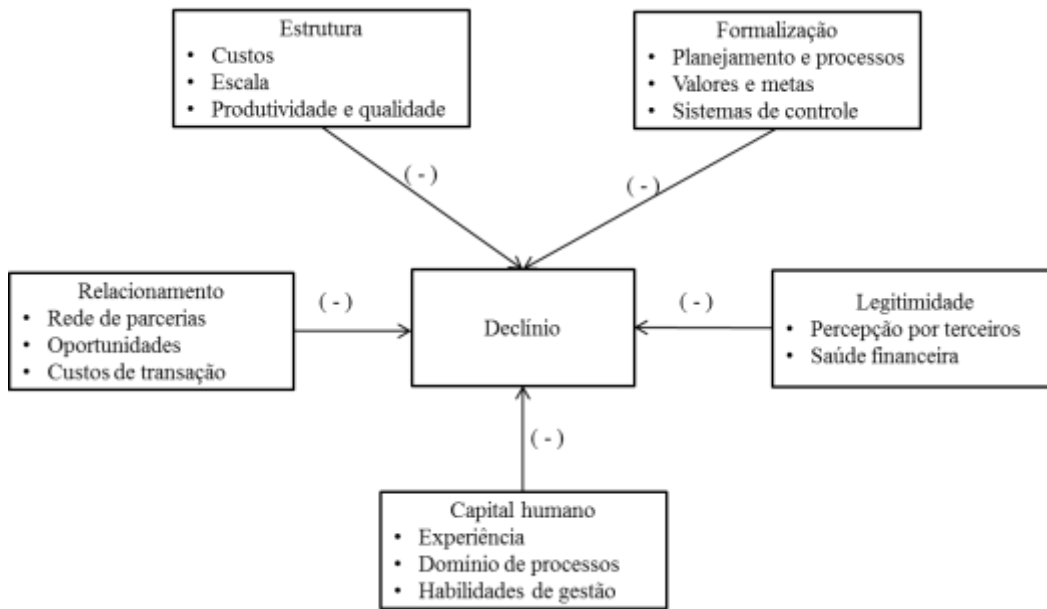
Estrutura
• Custos
• Escala
• Produtividade e qualidade

Formalização
• Planejamento e processos
• Valores e metas
• Sistemas de controle

( - )

( - )

Relacionamento
• Rede de parcerias
• Oportunidades
• Custos de transação

( - )

Declínio

( - )

Legitimidade
• Percepção por terceiros
• Saúde financeira

( - )

Capital humano
• Experiência
• Domínio de processos
• Habilidades de gestão